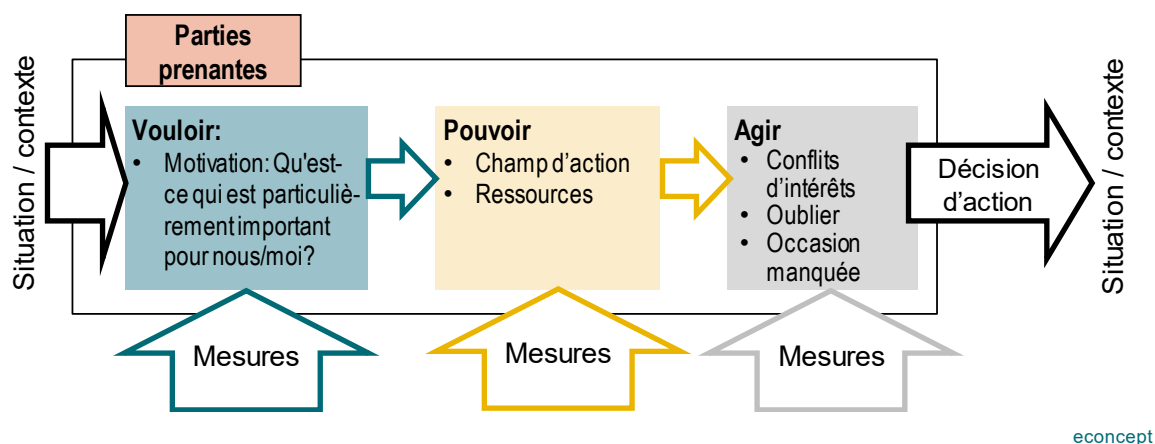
Situation / contexte

Parties prenantes

Vouloir:
• Motivation: Qu'est-ce qui est particulièrement important pour nous/moi?

Pouvoir
• Champ d'action
• Ressources

Agir
• Conflits d'intérêts
• Oublier
• Occasion manquée

Décision d'action

Situation / contexte

Mesures

Mesures

Mesures

econcept